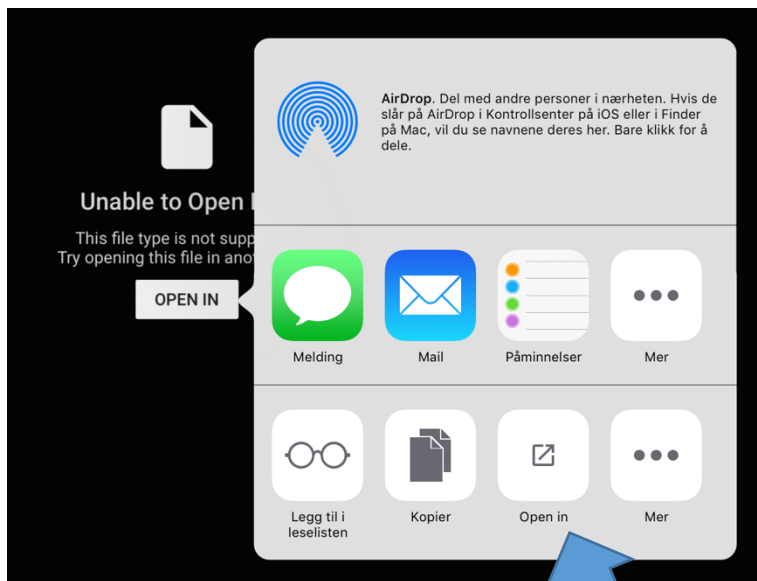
Unable to Open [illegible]

This file type is not supp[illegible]
Try opening this file in ano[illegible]

OPEN IN

AirDrop. Del med andre personer i nærheten. Hvis de slår på AirDrop i Kontrollsenter på iOS eller i Finder på Mac, vil du se navnene deres her. Bare klikk for å dele.

Melding

Mail

Påminnelser

Mer

Legg til i leselisten

Kopier

Open in

Mer